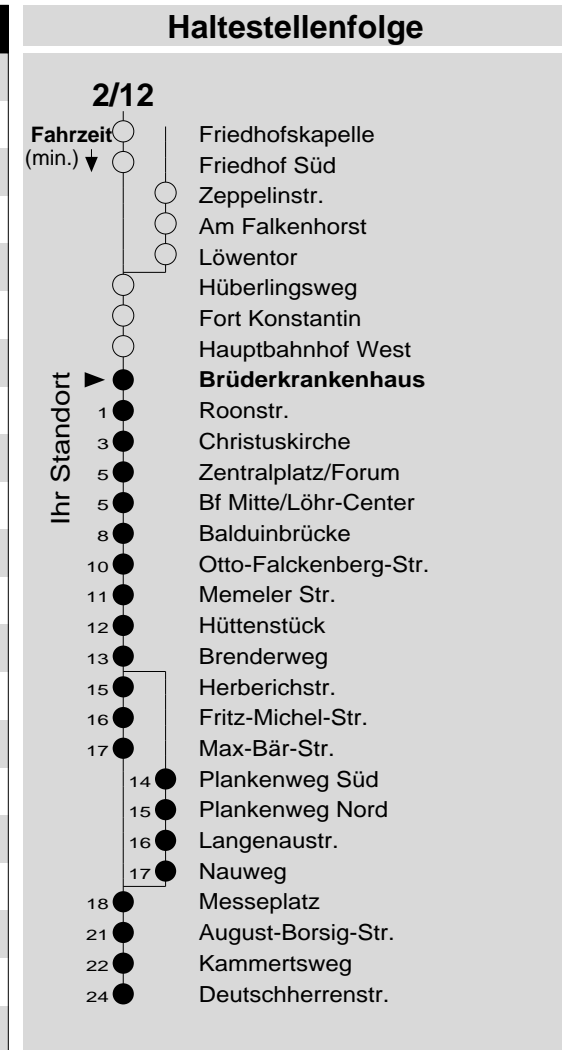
Haltestellenfolge

2/12

Fahrzeit (min.)

Ihr Standort

Friedhofskapelle
Friedhof Süd
Zeppelinstr.
Am Falkenhorst
Löwentor
Hüberlingsweg
Fort Konstantin
Hauptbahnhof West
**Brüderkrankenhaus**
1 Roonstr.
3 Christuskirche
5 Zentralplatz/Forum
5 Bf Mitte/Löhr-Center
8 Balduinbrücke
10 Otto-Falckenberg-Str.
11 Memeler Str.
12 Hüttenstück
13 Brenderweg
15 Herberichstr.
16 Fritz-Michel-Str.
17 Max-Bär-Str.
14 Plankenweg Süd
15 Plankenweg Nord
16 Langenaustr.
17 Nauweg
18 Messeplatz
21 August-Borsig-Str.
22 Kammertsweg
24 Deutschherrenstr.